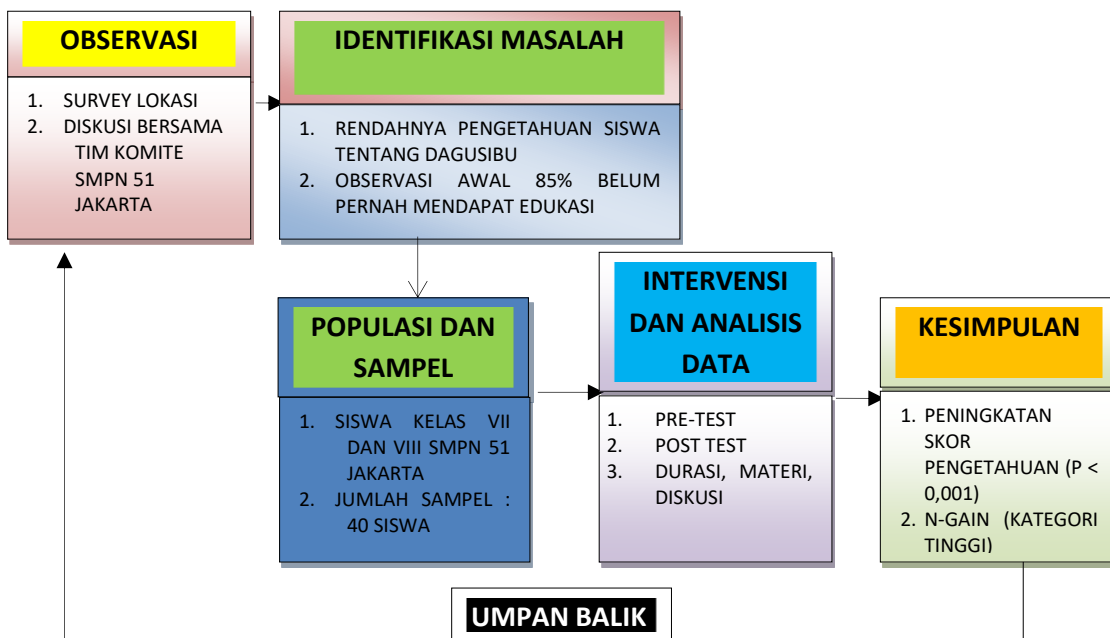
OBSERVASI

1. SURVEY LOKASI
2. DISKUSI BERSAMA TIM KOMITE SMPN 51 JAKARTA

IDENTIFIKASI MASALAH

1. RENDAHNYA PENGETAHUAN SISWA TENTANG DAGUSIBU
2. OBSERVASI AWAL 85% BELUM PERNAH MENDAPAT EDUKASI

POPULASI DAN SAMPEL

1. SISWA KELAS VII DAN VIII SMPN 51 JAKARTA
2. JUMLAH SAMPEL : 40 SISWA

INTERVENSI DAN ANALISIS DATA

1. PRE-TEST
2. POST TEST
3. DURASI, MATERI, DISKUSI

KESIMPULAN

1. PENINGKATAN SKOR PENGETAHUAN (P < 0,001)
2. N-GAIN (KATEGORI TINGGI)

UMPAN BALIK